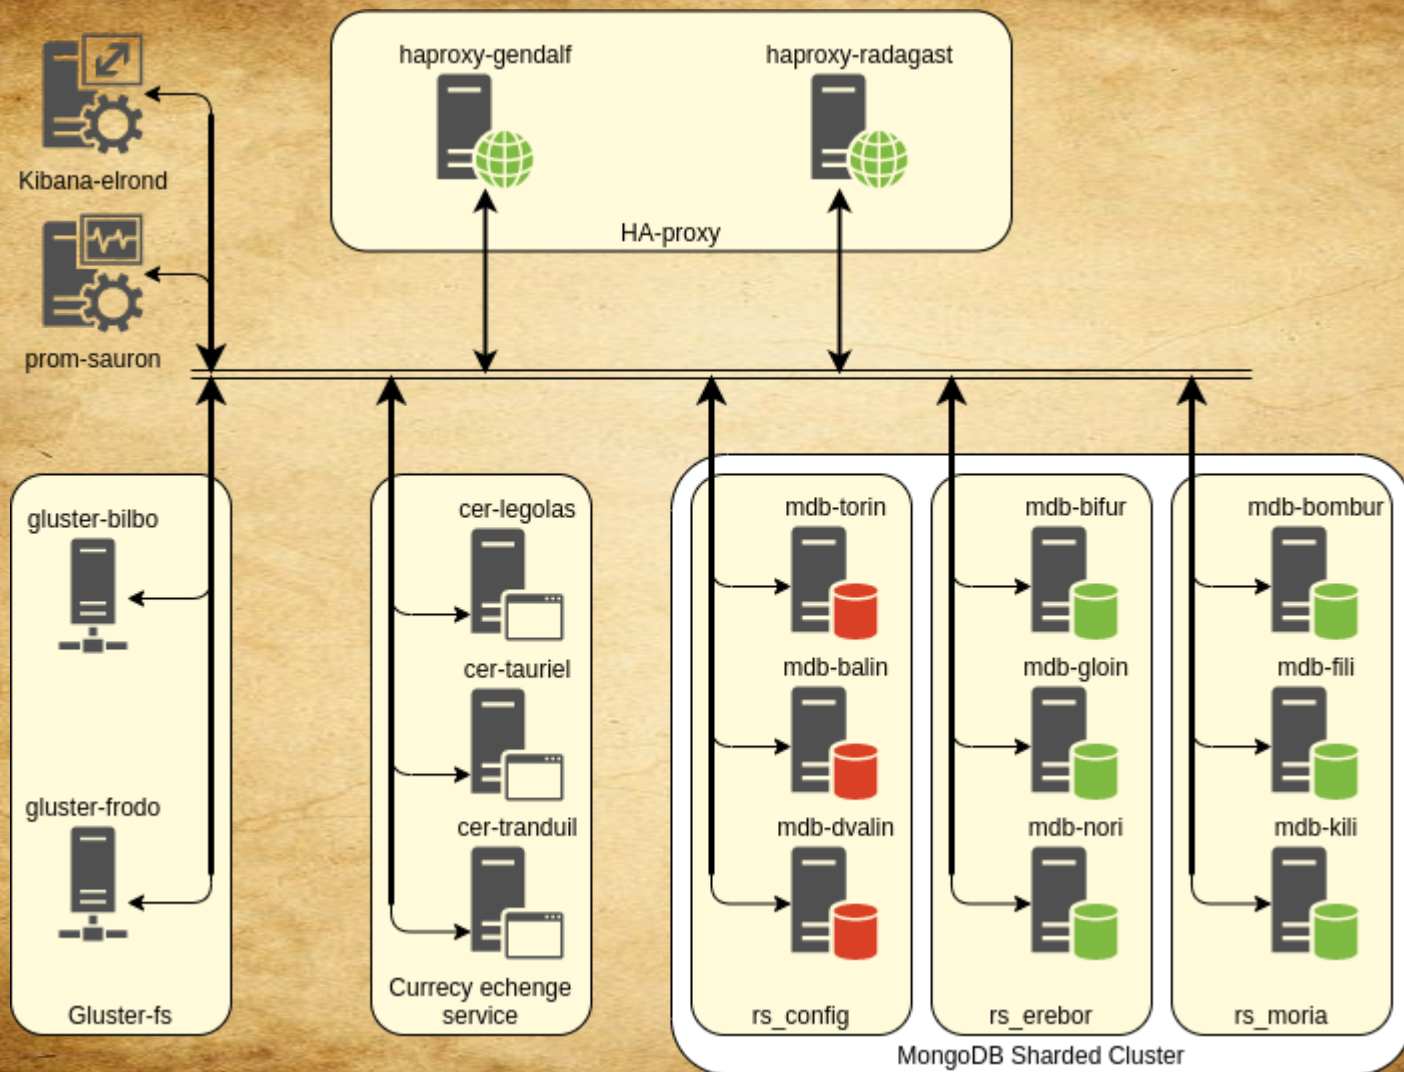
Kibana-elrond

prom-sauron

haproxy-gendalf

haproxy-radagast

HA-proxy

gluster-bilbo

gluster-frodo

Gluster-fs

cer-legolas

cer-tauriel

cer-tranduil

Currecy echenge service

mdb-torin

mdb-balin

mdb-dvalin

rs_config

mdb-bifur

mdb-gloin

mdb-nori

rs_erebor

mdb-bombur

mdb-fili

mdb-kili

rs_moria

MongoDB Sharded Cluster